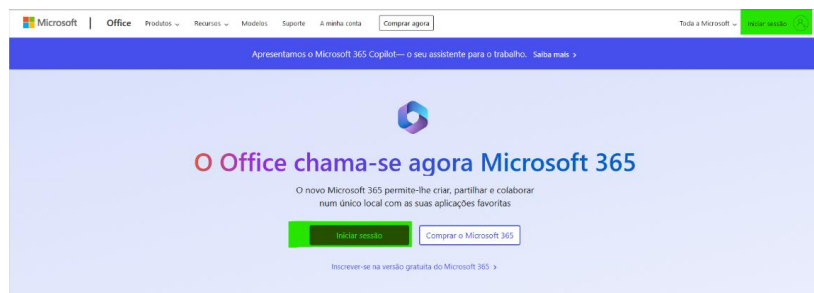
Microsoft | Office Produtos Recursos Modelos Suporte A minha conta Comprar agora

Toda a Microsoft Iniciar sessão

Apresentamos o Microsoft 365 Copilot— o seu assistente para o trabalho. Saiba mais >

O Office chama-se agora Microsoft 365

O novo Microsoft 365 permite-lhe criar, partilhar e colaborar num único local com as suas aplicações favoritas

Iniciar sessão

Comprar o Microsoft 365

Inscrever-se na versão gratuita do Microsoft 365 >